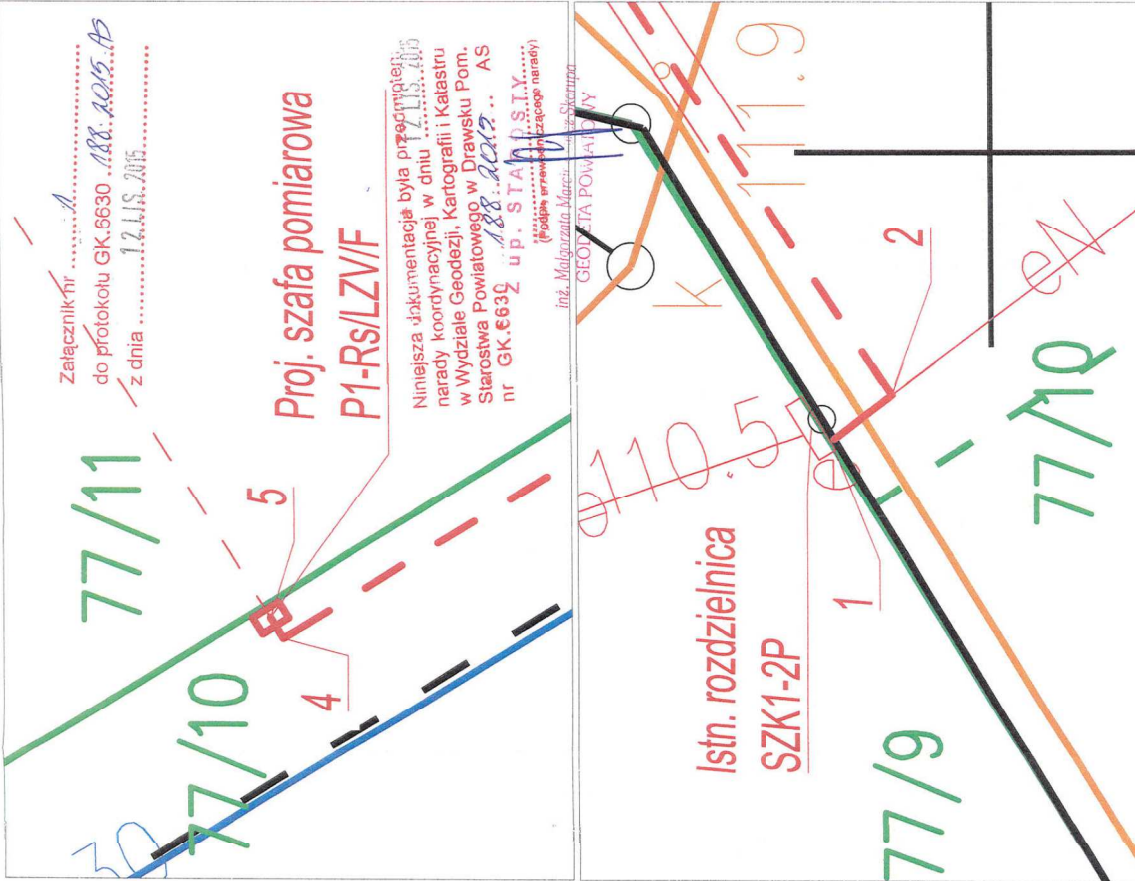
Załącznik nr ......1......
do protokołu GK.5630 .188.2015.AS
z dnia ......12 LIS 2015......

Proj. szafa pomiarowa
P1-Rs/LZV/F

Niniejsza dokumentacja była przedmiotem narady koordynacyjnej w dniu 12 LIS 2015 w Wydziale Geodezji, Kartografii i Katastru Starostwa Powiatowego w Drawsku Pom. nr GK.5630 .188.2015.. AS
z up. STAROSTY
(Podpis przewodniczącego narady)
inż. Małgorzata Marcinkowska-Skrupa
GEODETA POWIATOWY

77/11
77/10
5
4
30

111.9
2
K
eN
110.5
e
1
77/10
77/9

Istn. rozdzielnica
SZK1-2P